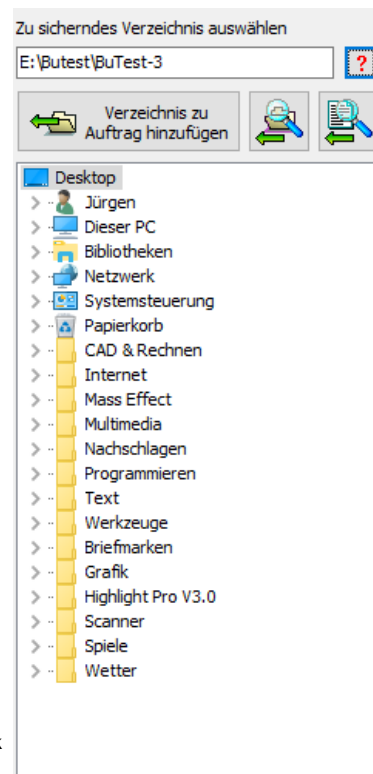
Zu sicherndes Verzeichnis auswählen

E:\Butest\BuTest-3

?

Verzeichnis zu Auftrag hinzufügen

Desktop
Jürgen
Dieser PC
Bibliotheken
Netzwerk
Systemsteuerung
Papierkorb
CAD & Rechnen
Internet
Mass Effect
Multimedia
Nachschlagen
Programmieren
Text
Werkzeuge
Briefmarken
Grafik
Highlight Pro V3.0
Scanner
Spiele
Wetter